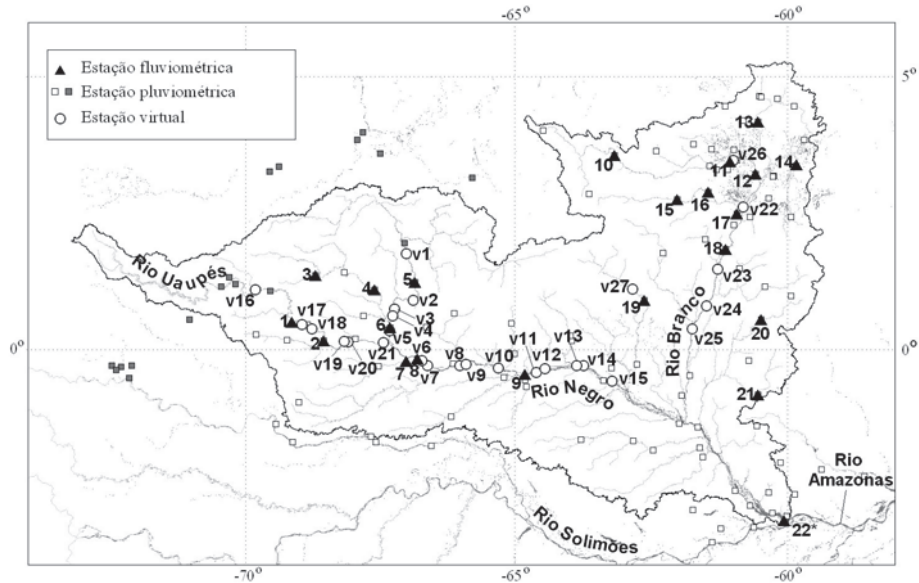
-65°
-60°
5°
0°
0°
-70°
-65°
-60°

Estação fluviométrica
Estação pluviométrica
Estação virtual

Rio Uaupés
Rio Negro
Rio Branco
Rio Solimoes
Rio Amazonas

1 2 3 4 5 6 7 8 9 10 11 12 13 14 15 16 17 18 19 20 21 22*

v1 v2 v3 v4 v5 v6 v7 v8 v9 v10 v11 v12 v13 v14 v15 v16 v17 v18 v19 v20 v21 v22 v23 v24 v25 v26 v27